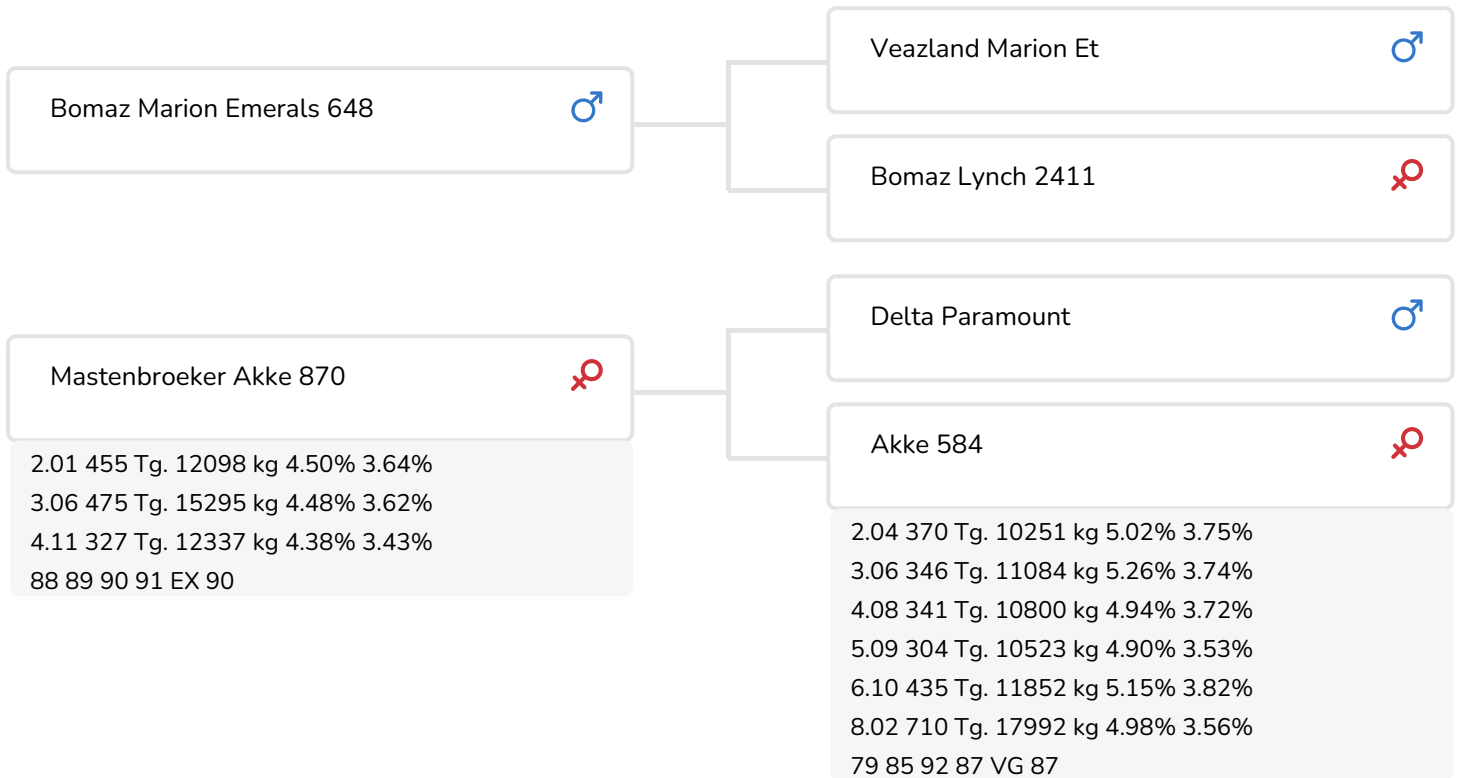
Bomaz Marion Emerals 648 ♂

Veazland Marion Et ♂

Bomaz Lynch 2411 ♀

Mastenbroeker Akke 870 ♀

2.01 455 Tg. 12098 kg 4.50% 3.64%
3.06 475 Tg. 15295 kg 4.48% 3.62%
4.11 327 Tg. 12337 kg 4.38% 3.43%
88 89 90 91 EX 90

Delta Paramount ♂

Akke 584 ♀

2.04 370 Tg. 10251 kg 5.02% 3.75%
3.06 346 Tg. 11084 kg 5.26% 3.74%
4.08 341 Tg. 10800 kg 4.94% 3.72%
5.09 304 Tg. 10523 kg 4.90% 3.53%
6.10 435 Tg. 11852 kg 5.15% 3.82%
8.02 710 Tg. 17992 kg 4.98% 3.56%
79 85 92 87 VG 87